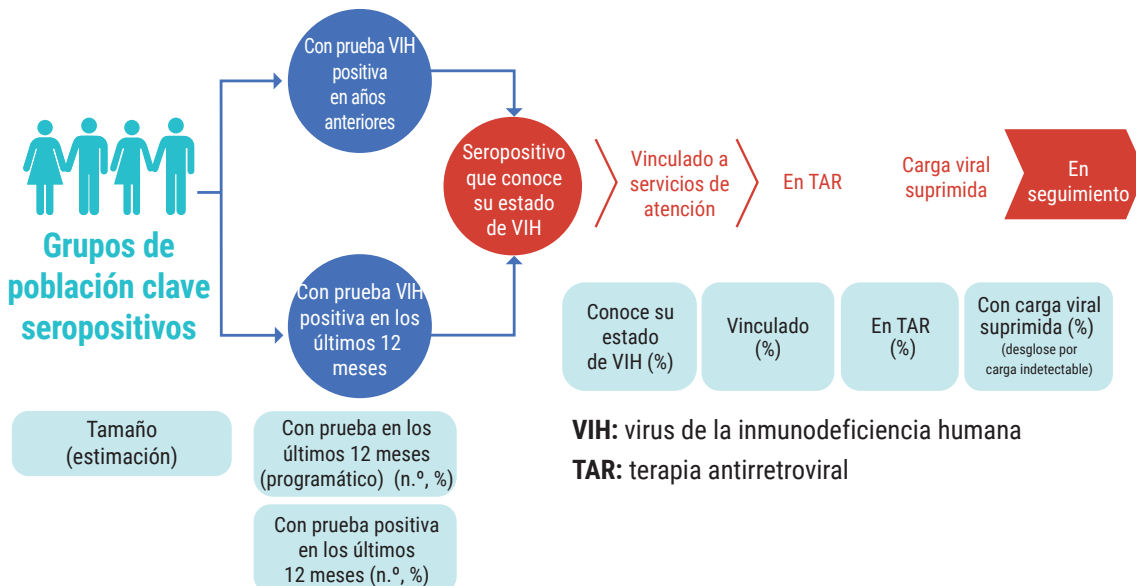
Con prueba VIH positiva en años anteriores

Grupos de población clave seropositivos

Con prueba VIH positiva en los últimos 12 meses

Seropositivo que conoce su estado de VIH

Vinculado a servicios de atención

En TAR

Carga viral suprimida

En seguimiento

Conoce su estado de VIH (%)

Vinculado (%)

En TAR (%)

Con carga viral suprimida (%) (desglose por carga indetectable)

Tamaño (estimación)

Con prueba en los últimos 12 meses (programático) (n.º, %)

Con prueba positiva en los últimos 12 meses (n.º, %)

**VIH:** virus de la inmunodeficiencia humana

**TAR:** terapia antirretroviral